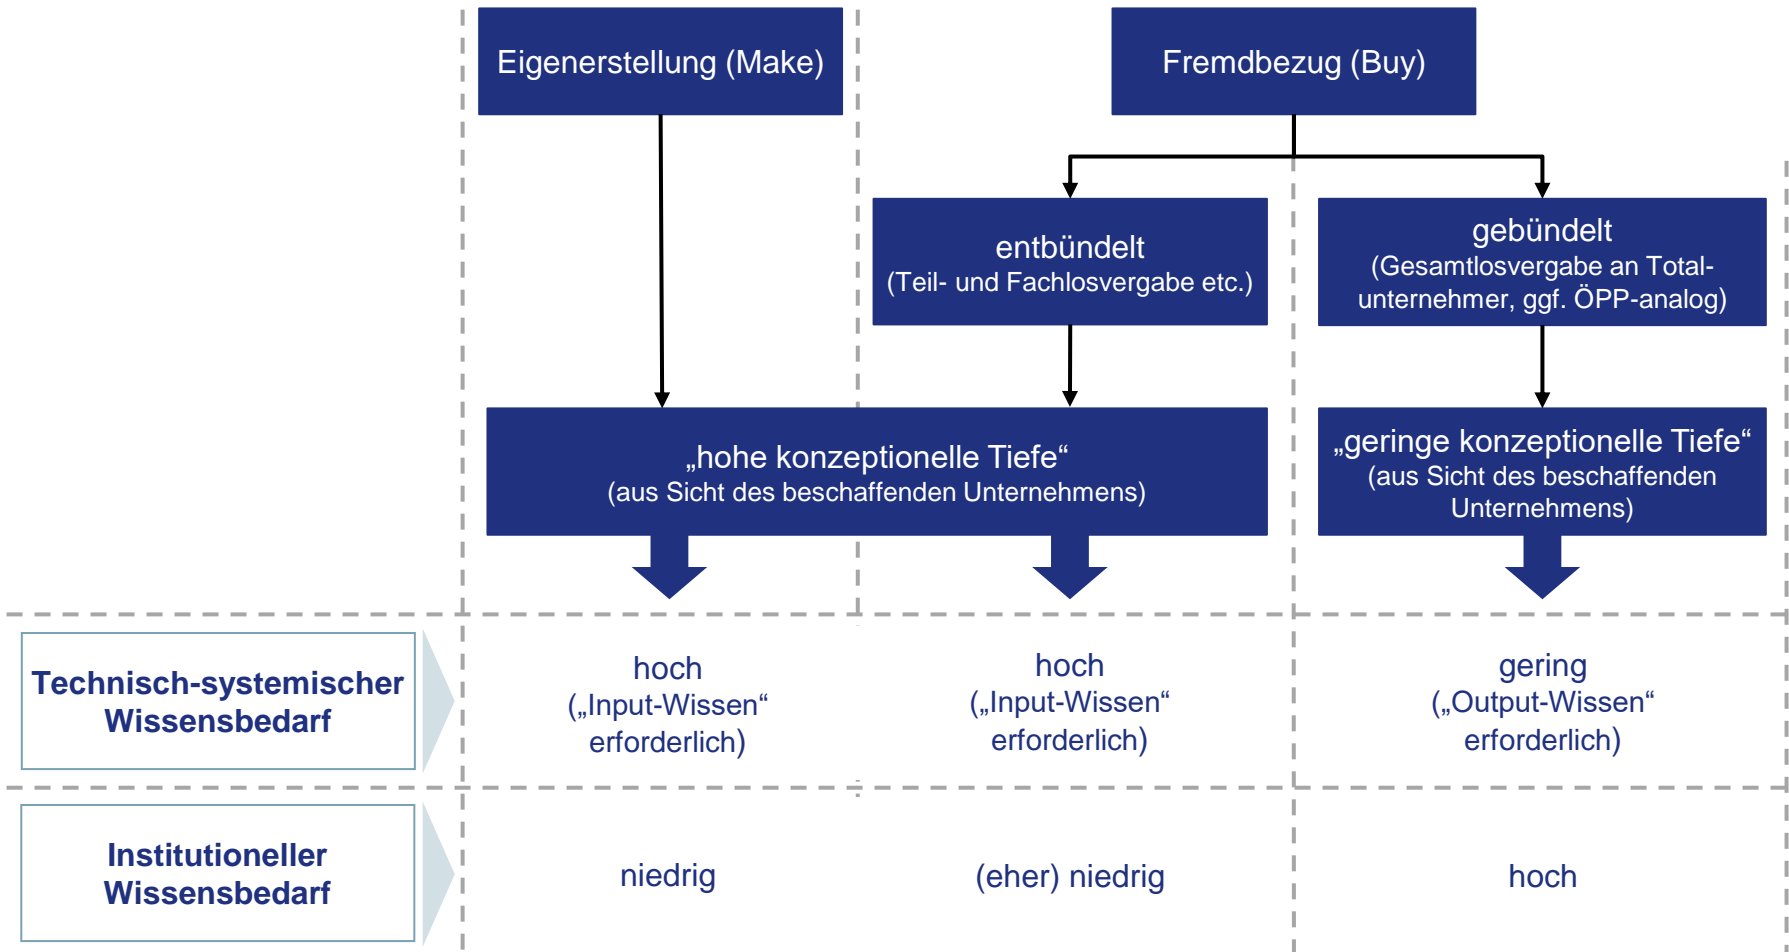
Eigenerstellung (Make)

Fremdbezug (Buy)

entbündelt
(Teil- und Fachlosvergabe etc.)

gebündelt
(Gesamtlosvergabe an Totalunternehmer, ggf. ÖPP-analog)

„hohe konzeptionelle Tiefe“
(aus Sicht des beschaffenden Unternehmens)

„geringe konzeptionelle Tiefe“
(aus Sicht des beschaffenden Unternehmens)

Technisch-systemischer Wissensbedarf

hoch
(„Input-Wissen“ erforderlich)

hoch
(„Input-Wissen“ erforderlich)

gering
(„Output-Wissen“ erforderlich)

Institutioneller Wissensbedarf

niedrig

(eher) niedrig

hoch